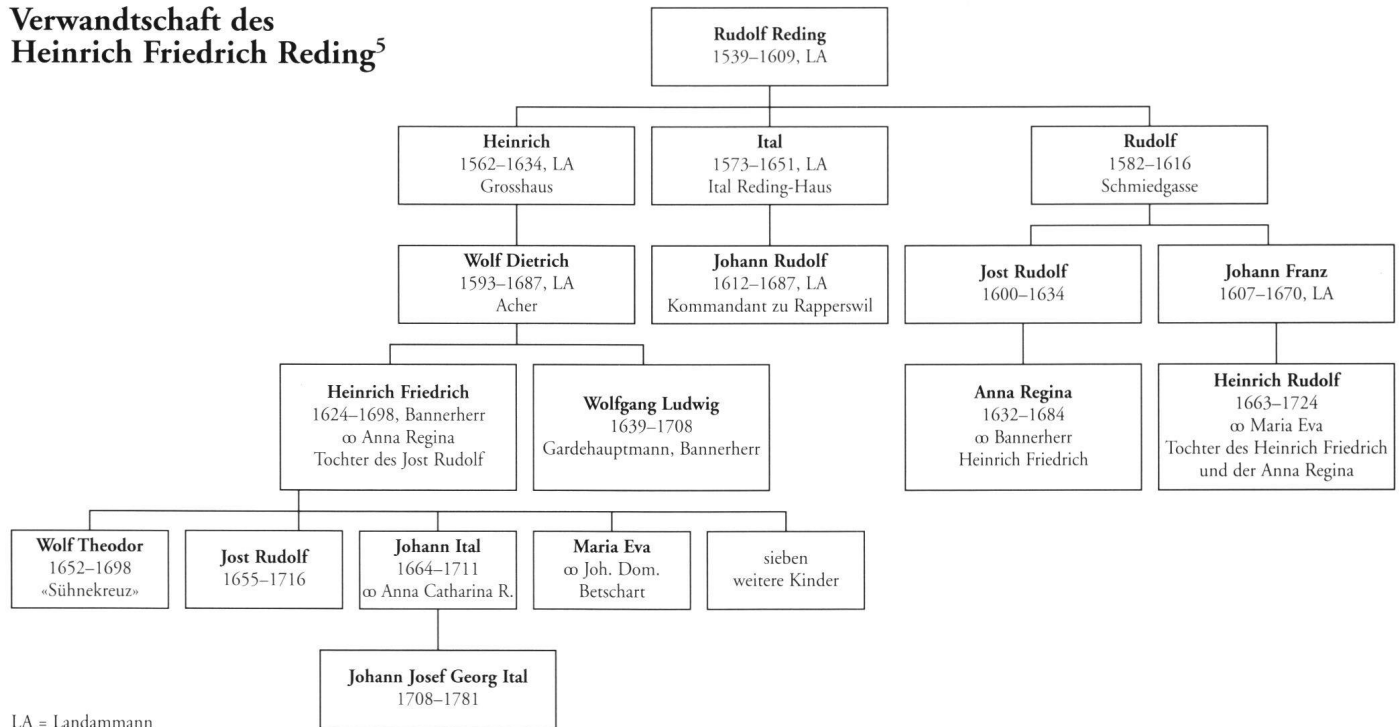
Verwandtschaft des Heinrich Friedrich Reding$^5$

Rudolf Reding
1539–1609, LA

Heinrich
1562–1634, LA
Grosshaus

Ital
1573–1651, LA
Ital Reding-Haus

Rudolf
1582–1616
Schmiedgasse

Wolf Dietrich
1593–1687, LA
Acher

Johann Rudolf
1612–1687, LA
Kommandant zu Rapperswil

Jost Rudolf
1600–1634

Johann Franz
1607–1670, LA

Heinrich Friedrich
1624–1698, Bannerherr
ꝏ Anna Regina
Tochter des Jost Rudolf

Wolfgang Ludwig
1639–1708
Gardehauptmann, Bannerherr

Anna Regina
1632–1684
ꝏ Bannerherr
Heinrich Friedrich

Heinrich Rudolf
1663–1724
ꝏ Maria Eva
Tochter des Heinrich Friedrich
und der Anna Regina

Wolf Theodor
1652–1698
«Sühnekreuz»

Jost Rudolf
1655–1716

Johann Ital
1664–1711
ꝏ Anna Catharina R.

Maria Eva
ꝏ Joh. Dom.
Betschart

sieben
weitere Kinder

Johann Josef Georg Ital
1708–1781

LA = Landammann